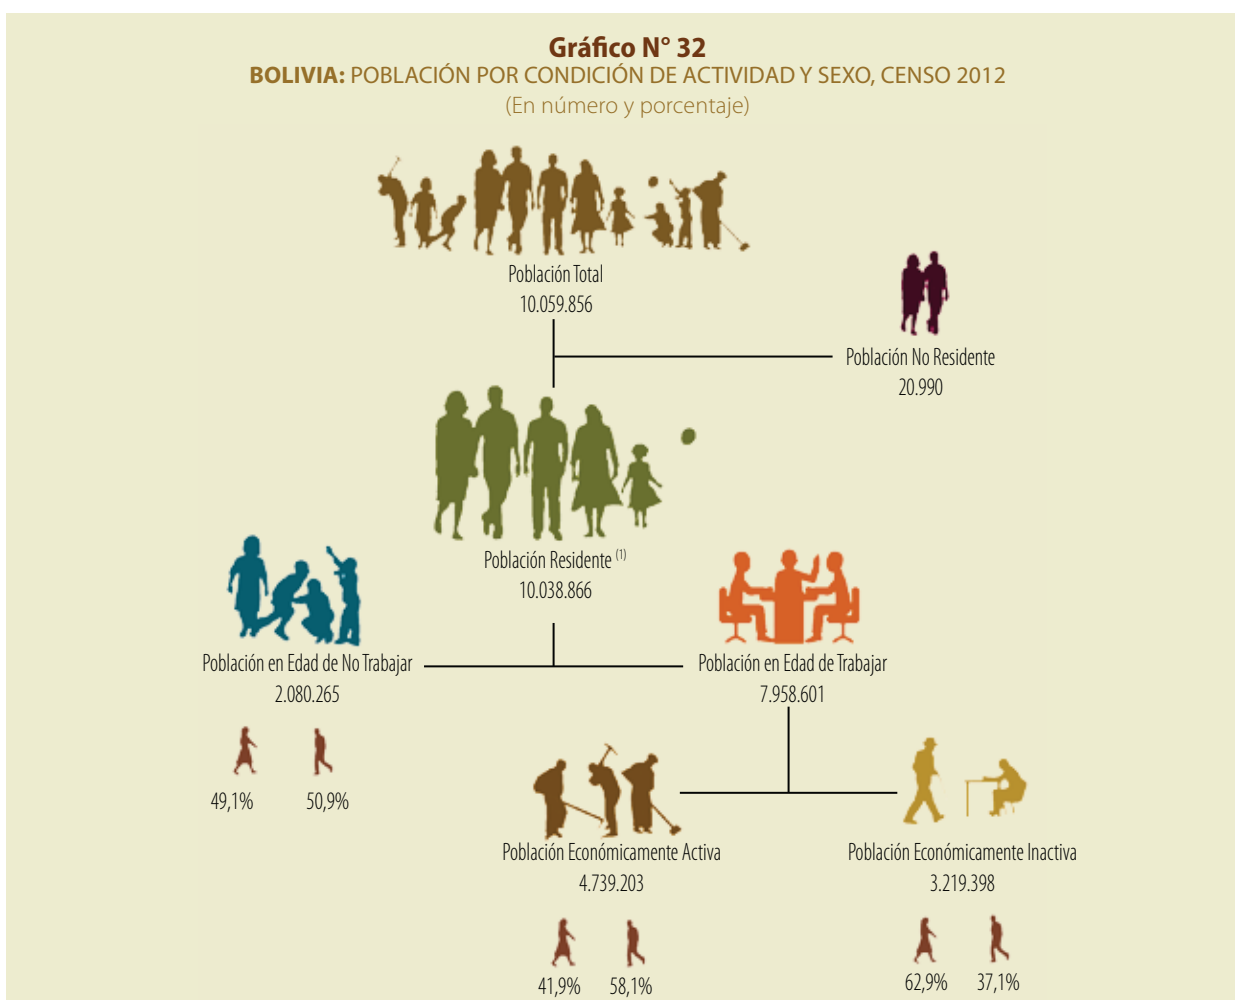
Gráfico N° 32
BOLIVIA: POBLACIÓN POR CONDICIÓN DE ACTIVIDAD Y SEXO, CENSO 2012
(En número y porcentaje)

Población Total
10.059.856

Población No Residente
20.990

Población Residente $^{(1)}$
10.038.866

Población en Edad de No Trabajar
2.080.265

49,1%
50,9%

Población en Edad de Trabajar
7.958.601

Población Económicamente Activa
4.739.203

41,9%
58,1%

Población Económicamente Inactiva
3.219.398

62,9%
37,1%